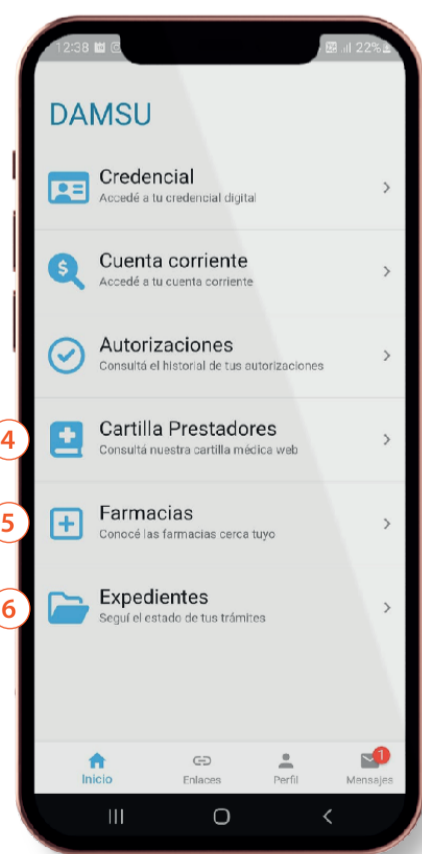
12:38 22%

DAMSU

Credencial
Accedé a tu credencial digital

Cuenta corriente
Accedé a tu cuenta corriente

Autorizaciones
Consultá el historial de tus autorizaciones

4
Cartilla Prestadores
Consultá nuestra cartilla médica web

5
Farmacias
Conocé las farmacias cerca tuyo

6
Expedientes
Seguí el estado de tus trámites

Inicio
Enlaces
Perfil
1
Mensajes